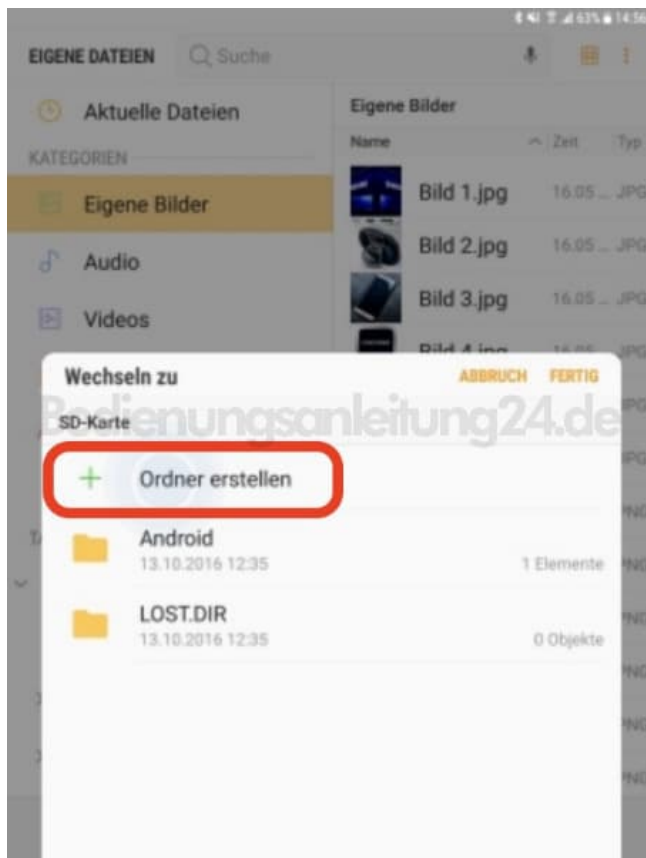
63% 14:56

EIGENE DATEIEN
Suche

Aktuelle Dateien
KATEGORIEN
Eigene Bilder
Audio
Videos

Eigene Bilder
Name
Zeit
Typ
Bild 1.jpg
16.05 ...
JPG
Bild 2.jpg
16.05 ...
JPG
Bild 3.jpg
16.05 ...
JPG
Bild 4.jpg
16.05 ...
JPG

Wechseln zu
ABBRUCH
FERTIG
Bedienungsanleitung24.de
SD-Karte
+ Ordner erstellen
Android
13.10.2016 12:35
1 Elemente
LOST.DIR
13.10.2016 12:35
0 Objekte